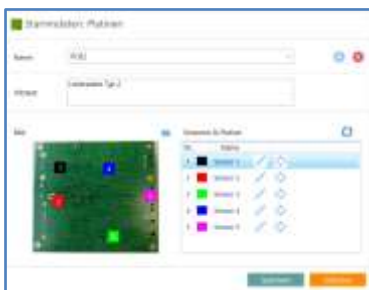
Stammdaten: Platinen

Name PCB1

Hinweis Leiterplatte Typ 2

Bild

Elemente für Platinen

| Nr. | Name |
|---|---|
| 1 | Sensor 1 |
| 2 | Sensor 2 |
| 3 | Sensor 3 |
| 4 | Sensor 4 |
| 5 | Sensor 5 |

1
2
3
4
5

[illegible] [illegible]